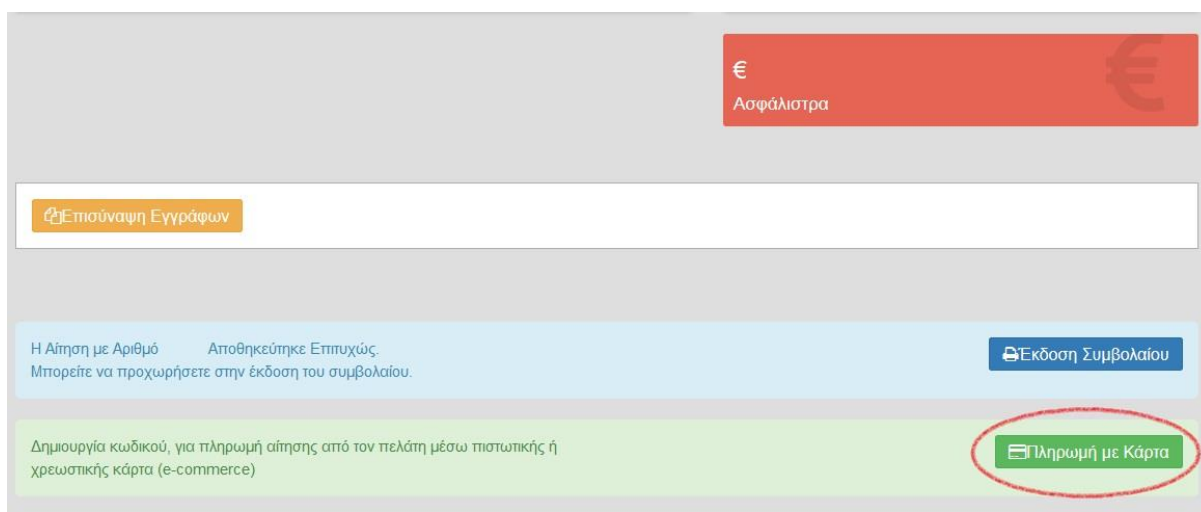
€
Ασφάλιστρα

Επισύναψη Εγγράφων

Η Αίτηση με Αριθμό Αποθηκεύτηκε Επιτυχώς.
Μπορείτε να προχωρήσετε στην έκδοση του συμβολαίου.

Έκδοση Συμβολαίου

Δημιουργία κωδικού, για πληρωμή αίτησης από τον πελάτη μέσω πιστωτικής ή χρεωστικής κάρτα (e-commerce)

Πληρωμή με Κάρτα